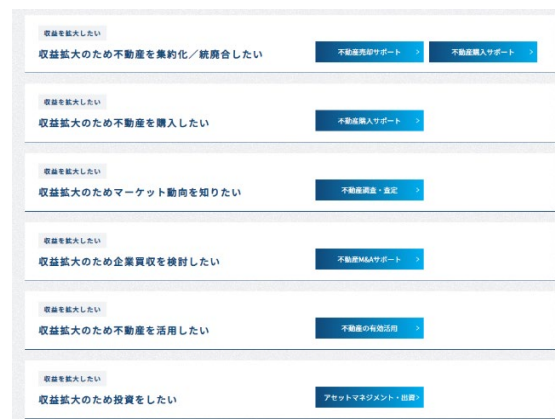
収益を拡大したい
収益拡大のため不動産を集約化／統廃合したい
不動産売却サポート >
不動産購入サポート >

収益を拡大したい
収益拡大のため不動産を購入したい
不動産購入サポート >

収益を拡大したい
収益拡大のためマーケット動向を知りたい
不動産調査・査定 >

収益を拡大したい
収益拡大のため企業買収を検討したい
不動産M&Aサポート >

収益を拡大したい
収益拡大のため不動産を活用したい
不動産の有効活用 >

収益を拡大したい
収益拡大のため投資をしたい
アセットマネジメント・出資 >